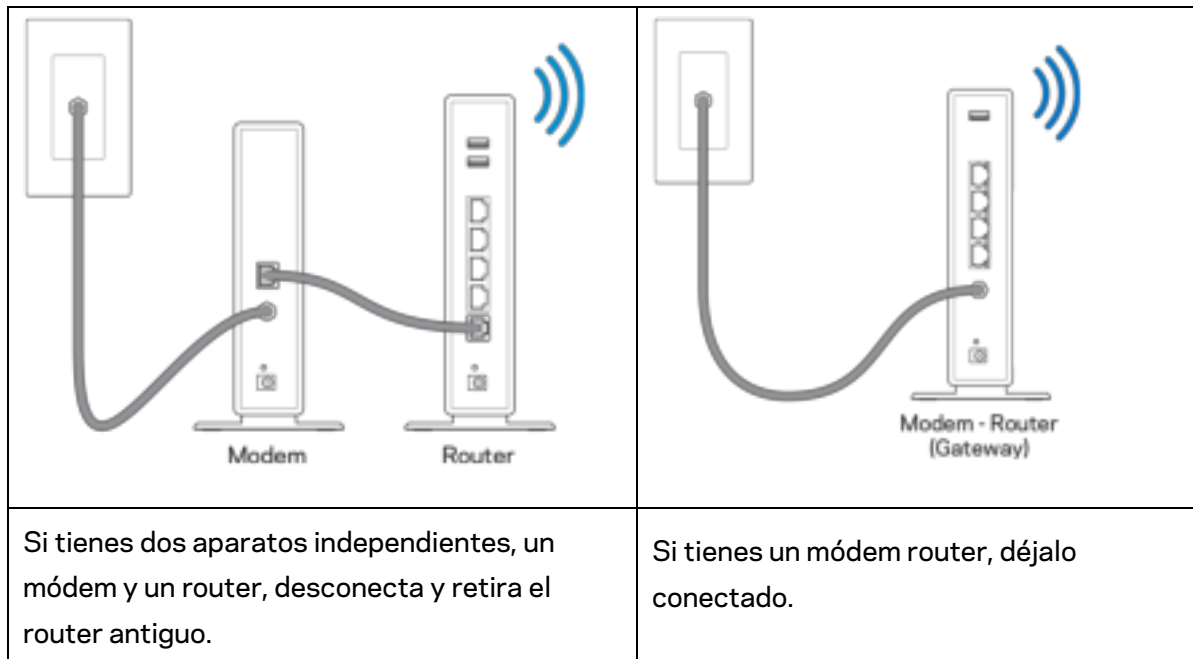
| Modem Router | Modem - Router (Gateway) |
|---|---|
| Si tienes dos aparatos independientes, un módem y un router, desconecta y retira el router antiguo. | Si tienes un módem router, déjalo conectado. |